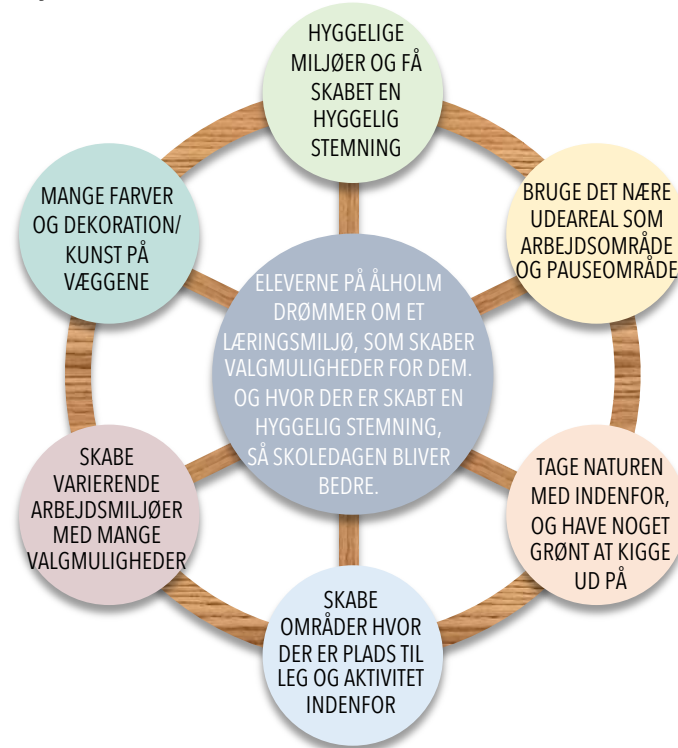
HYGGELIGE MILJØER OG FÅ SKABET EN HYGGELIG STEMNING

BRUGE DET NÆRE UDEAREAL SOM ARBEJDSOMRÅDE OG PAUSEOMRÅDE

TAGE NATUREN MED INDENFOR, OG HAVE NOGET GRØNT AT KIGGE UD PÅ

SKABE OMRÅDER HVOR DER ER PLADS TIL LEG OG AKTIVITET INDENFOR

SKABE VARIERENDE ARBEJDSMILJØER MED MANGE VALGMULIGHEDER

MANGE FARVER OG DEKORATION/ KUNST PÅ VÆGGENE

ELEVERNE PÅ ÅLHOLM DRØMMER OM ET LÆRINGSMILJØ, SOM SKABER VALGMULIGHEDER FOR DEM. OG HVOR DER ER SKABT EN HYGGELIG STEMNING, SÅ SKOLEDAGEN BLIVER BEDRE.